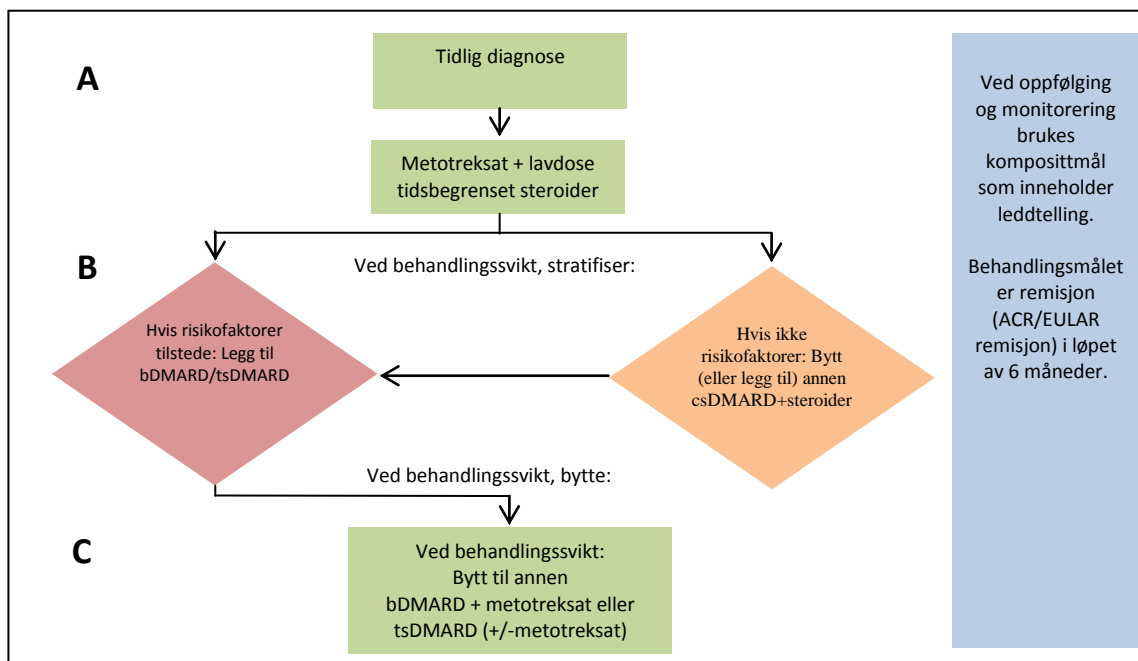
A

Tidlig diagnose

Metotreksat + lavdose tidsbegrenset steroider

B

Ved behandlingssvikt, stratifiser:

Hvis risikofaktorer tilstede: Legg til bDMARD/tsDMARD

Hvis ikke risikofaktorer: Bytt (eller legg til) annen csDMARD+steroider

Ved behandlingssvikt, bytte:

C

Ved behandlingssvikt: Bytt til annen bDMARD + metotreksat eller tsDMARD (+/-metotreksat)

Ved oppfølging og monitorering brukes komposittmål som inneholder leddtelling.

Behandlingsmålet er remisjon (ACR/EULAR remisjon) i løpet av 6 måneder.